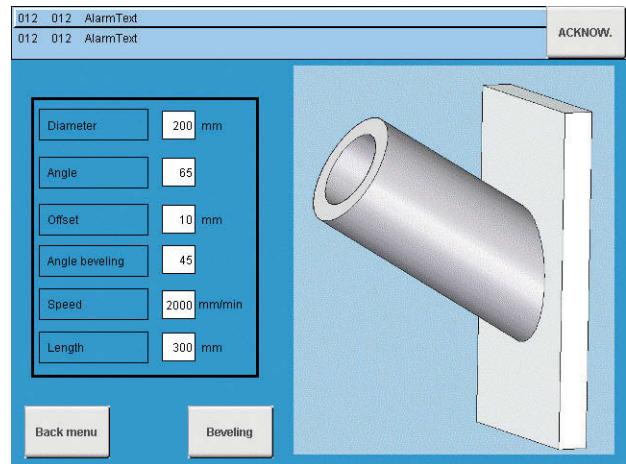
012 012 AlarmText
012 012 AlarmText

ACKNOW.

| | | |
|---|---|---|
| Diameter | 200 | mm |
| Angle | 65 | |
| Offset | 10 | mm |
| Angle beveling | 45 | |
| Speed | 2000 | mm/min |
| Length | 300 | mm |

Back menu

Beveling